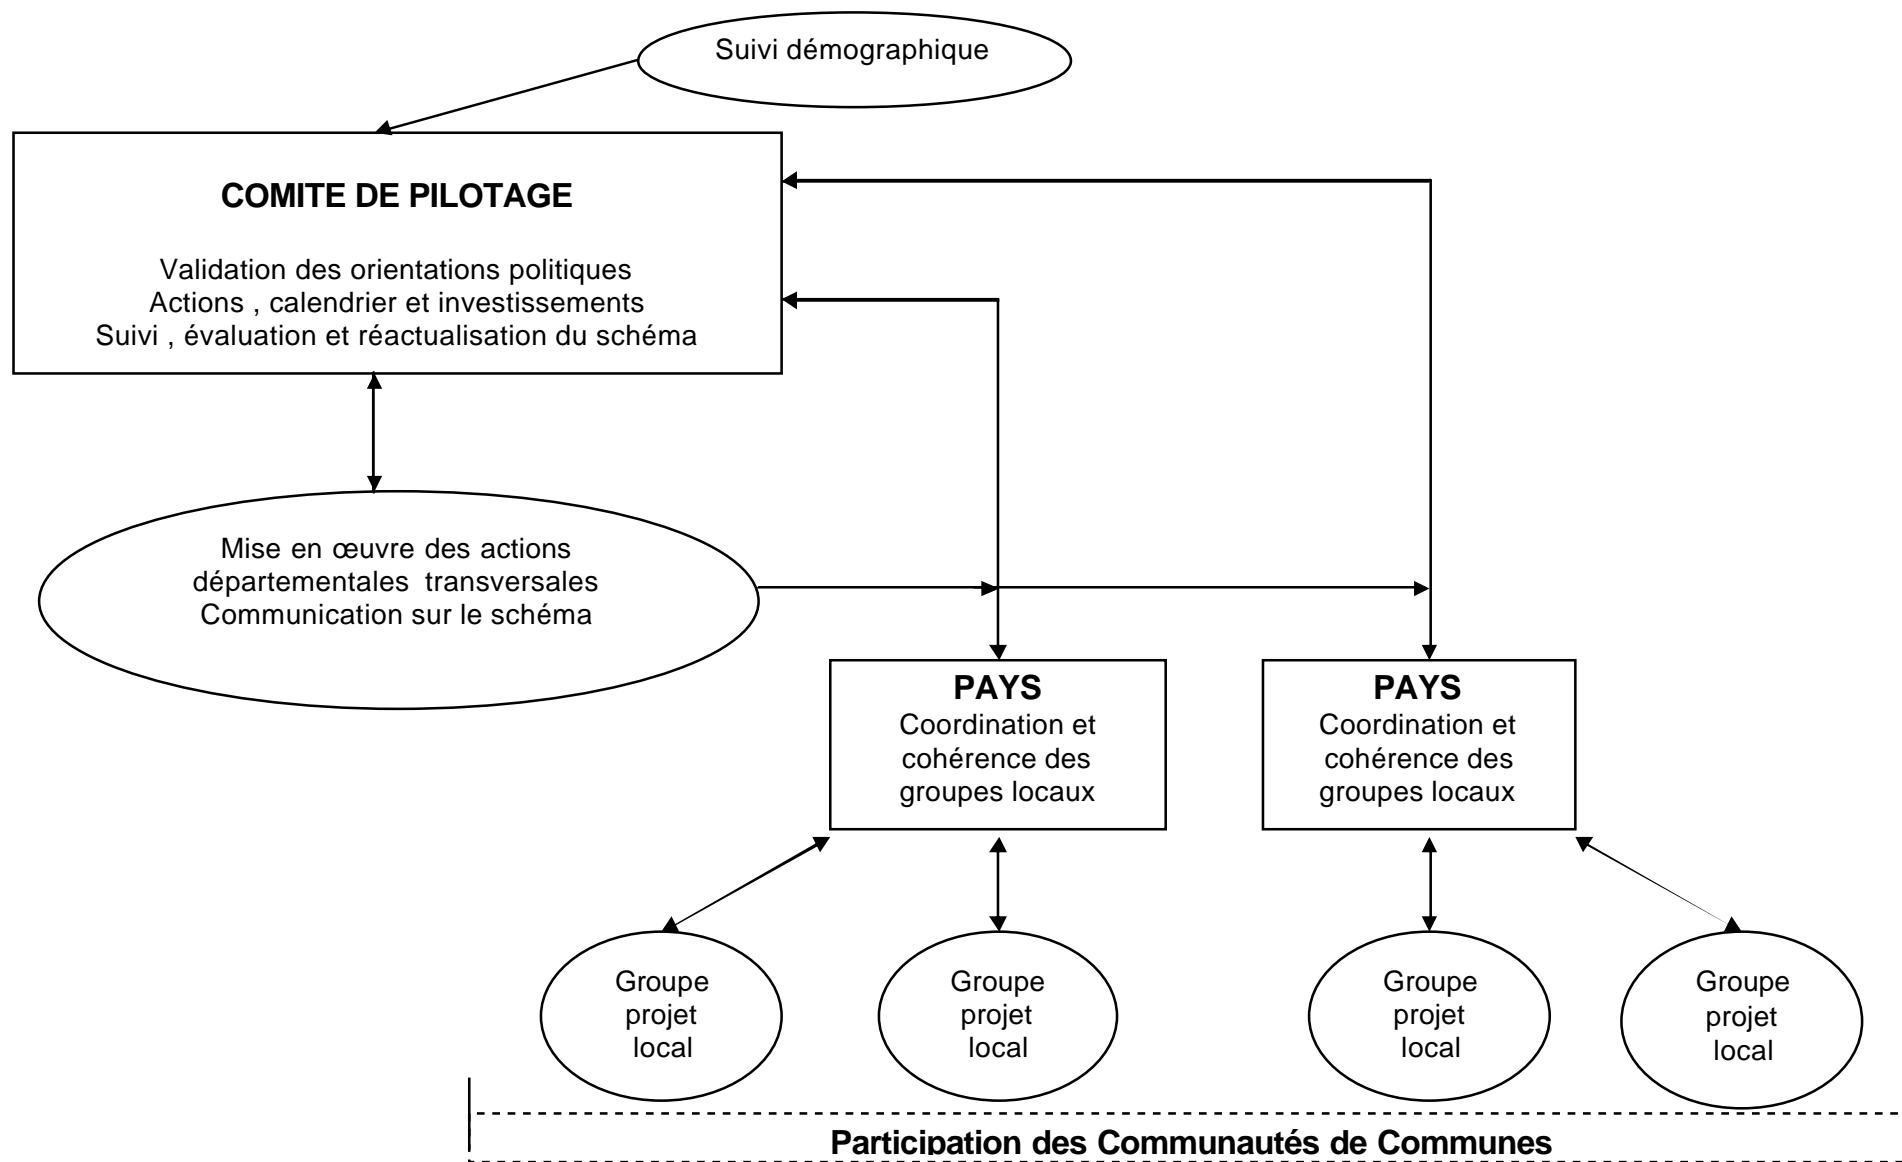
Suivi démographique

COMITE DE PILOTAGE

Validation des orientations politiques
Actions , calendrier et investissements
Suivi , évaluation et réactualisation du schéma

Mise en œuvre des actions départementales transversales
Communication sur le schéma

PAYS
Coordination et cohérence des groupes locaux

PAYS
Coordination et cohérence des groupes locaux

Groupe projet local

Groupe projet local

Groupe projet local

Groupe projet local

Participation des Communautés de Communes